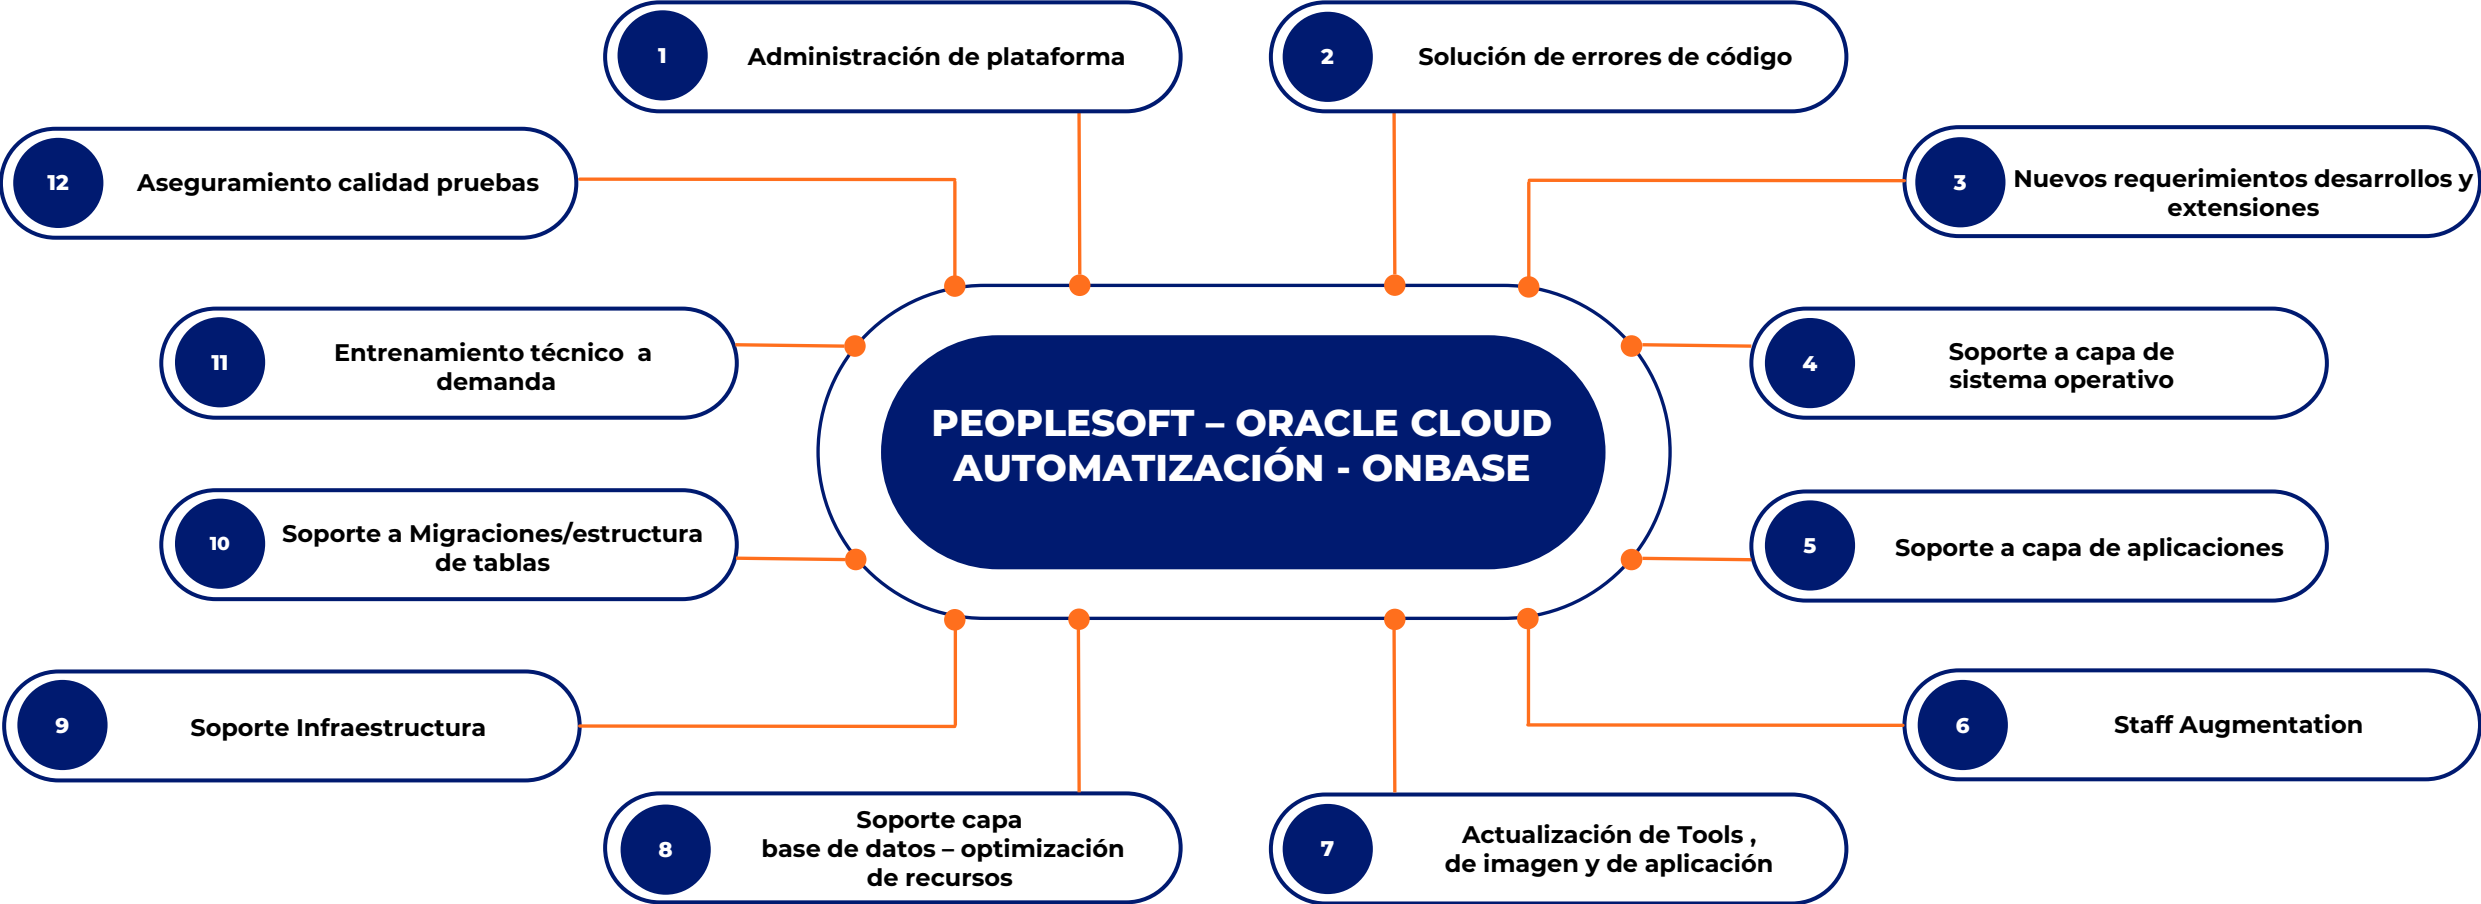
PEOPLESOFT – ORACLE CLOUD AUTOMATIZACIÓN - ONBASE

1 Administración de plataforma

2 Solución de errores de código

3 Nuevos requerimientos desarrollos y extensiones

4 Soporte a capa de sistema operativo

5 Soporte a capa de aplicaciones

6 Staff Augmentation

7 Actualización de Tools , de imagen y de aplicación

8 Soporte capa base de datos – optimización de recursos

9 Soporte Infraestructura

10 Soporte a Migraciones/estructura de tablas

11 Entrenamiento técnico a demanda

12 Aseguramiento calidad pruebas